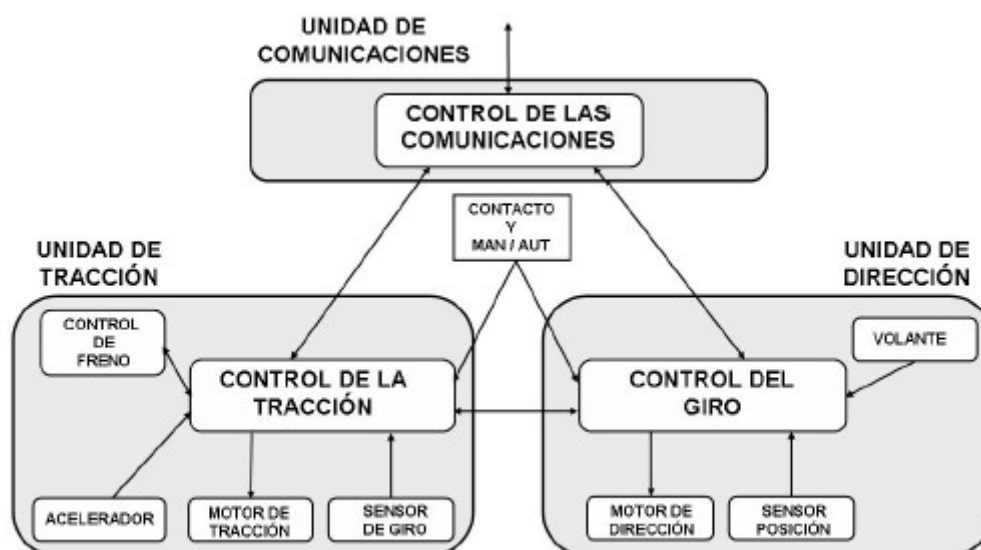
UNIDAD DE COMUNICACIONES

CONTROL DE LAS COMUNICACIONES

CONTACTO Y MAN / AUT

UNIDAD DE TRACCIÓN

UNIDAD DE DIRECCIÓN

CONTROL DE FRENO

CONTROL DE LA TRACCIÓN

CONTROL DEL GIRO

VOLANTE

ACELERADOR

MOTOR DE TRACCIÓN

SENSOR DE GIRO

MOTOR DE DIRECCIÓN

SENSOR POSICIÓN